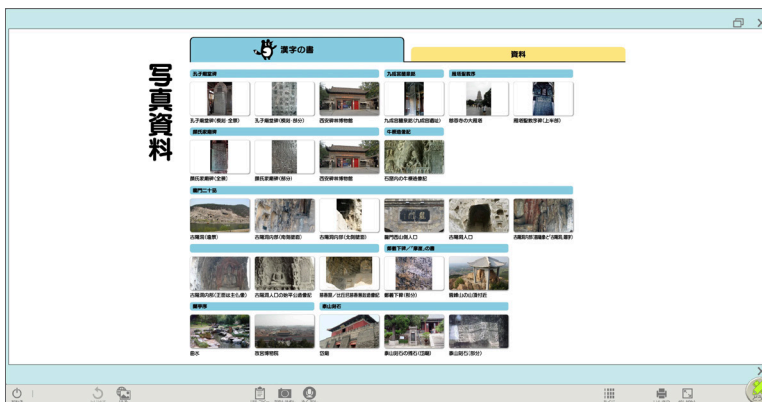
写真資料

漢字の書

資料

孔子廟堂碑

孔子廟堂碑(拓本・全景)　孔子廟堂碑(拓本・部分)　西安碑林博物館

九成宮醴泉銘

九成宮醴泉銘(九成宮遺址)

雁塔聖教序

慈恩寺の大雁塔　雁塔聖教序(上半部)

顔氏家廟碑

顔氏家廟碑(全景)　顔氏家廟碑(部分)　西安碑林博物館

牛橛造像記

石窟内の牛橛造像記

龍門二十品

古陽洞(遠景)　古陽洞内部(南側壁面)　古陽洞内部(北側壁面)　龍門石窟入口　古陽洞入口　古陽洞内部(

古陽洞内部(正面拡大仏像)　古陽洞入口の助手な造像　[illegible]　鄭羲下碑(部分)　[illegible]

鄭羲下碑/「鄭羲」の碑

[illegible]　泰山刻石

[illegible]　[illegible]　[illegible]　泰山刻石の残石(顕彰)　泰山刻石(部分)